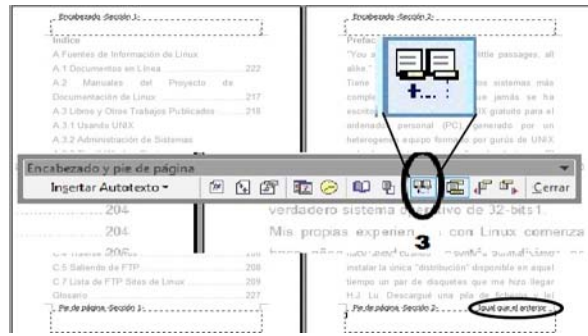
Encabezado -Sección 1-

Indice

A Fuentes de Información de Linux

A.1 Documentos en Línea ............ 222

A.2 Manuales del Proyecto de Documentación de Linux ............ 217

A.3 Libros y Otros Trabajos Publicados ............ 218

A.3.1 Usando UNIX

A.3.2 Administración de Sistemas

204

204

206

C.5 Sabiendo de FTP ............ 208

C.7 Lista de FTP Sitios de Linux ............ 209

Glosario ............ 227

Pie de página -Sección 1-

Encabezado -Sección 2-

Prefac

"You a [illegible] little passages, all alike."

Tiene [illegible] sistemas más compl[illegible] jamás se ha escrito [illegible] gratuito para el ordenador personal (PC), generado por un heterogéneo equipo formado por gurús de UNIX

verdadero sistema operativo de 32-bits1.

Mis propias experiencias con Linux comienza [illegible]

instalar la única "distribución" disponible en aquel tiempo un par de disquetes que me hizo llegar H.J. Lu. Descargué una pila de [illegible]

Pie de página -Sección 2-

Igual que el anterior

Encabezado y pie de página

Insertar Autotexto ▾

Cerrar

3